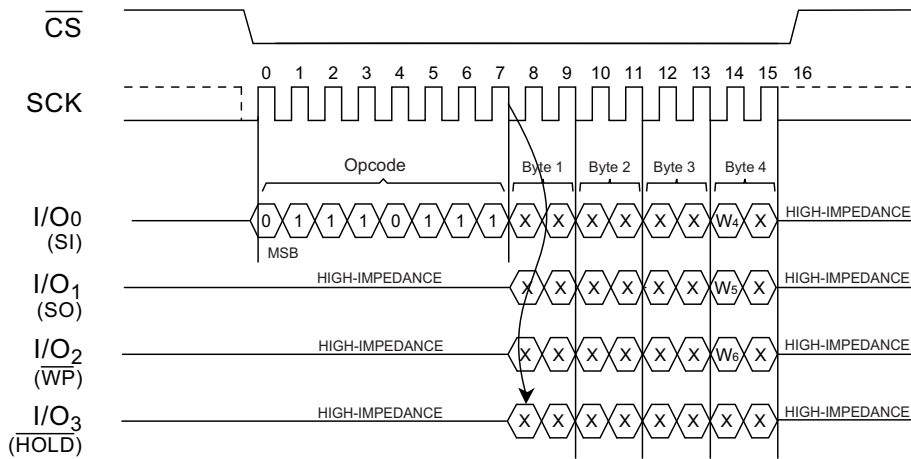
$\overline{CS}$

SCK

0 1 2 3 4 5 6 7 8 9 10 11 12 13 14 15 16

Opcode

Byte 1 Byte 2 Byte 3 Byte 4

I/O0 (SI)

0 1 1 1 0 1 1 1 X X X X X X W4 X

HIGH-IMPEDANCE

MSB

$I/O_1$ (SO)

HIGH-IMPEDANCE

X X X X X X W5 X

HIGH-IMPEDANCE

$I/O_2$ ($\overline{WP}$)

HIGH-IMPEDANCE

X X X X X X W6 X

HIGH-IMPEDANCE

$I/O_3$ ($\overline{HOLD}$)

HIGH-IMPEDANCE

X X X X X X X X

HIGH-IMPEDANCE